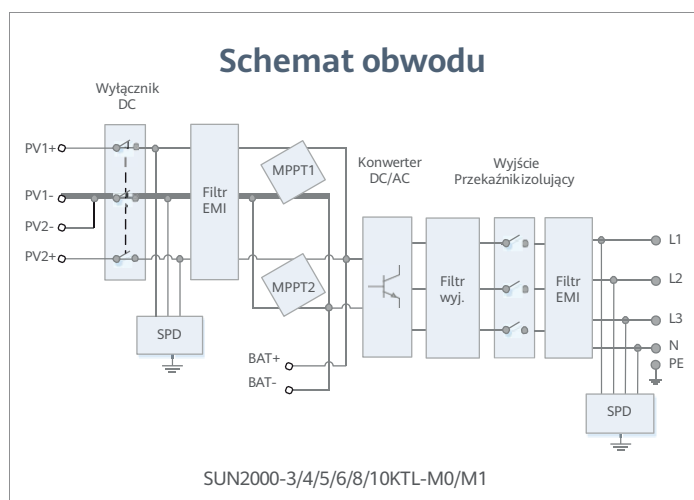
Schemat obwodu

Wyłącznik DC

PV1+
PV1-
PV2-
PV2+

Filtr EMI

MPPT1

MPPT2

SPD

BAT+
BAT-

Konwerter DC/AC

Wyjście Przekaźnikizolujący

Filtr wyj.

Filtr EMI

L1
L2
L3
N
PE

SPD

SUN2000-3/4/5/6/8/10KTL-M0/M1